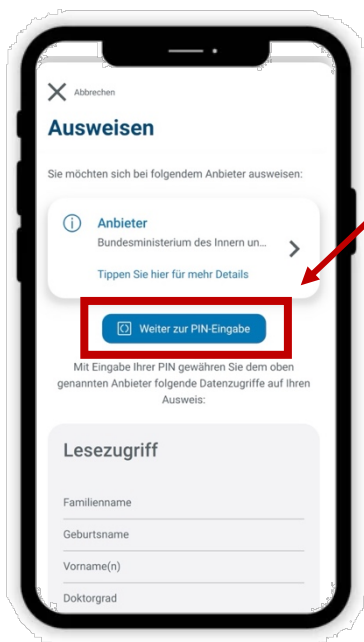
Abbrechen

Ausweisen

Sie möchten sich bei folgendem Anbieter ausweisen:

Anbieter

Bundesministerium des Innern un...

Tippen Sie hier für mehr Details

Weiter zur PIN-Eingabe

Mit Eingabe Ihrer PIN gewähren Sie dem oben genannten Anbieter folgende Datenzugriffe auf Ihren Ausweis:

Lesezugriff

Familienname

Geburtsname

Vorname(n)

Doktorgrad